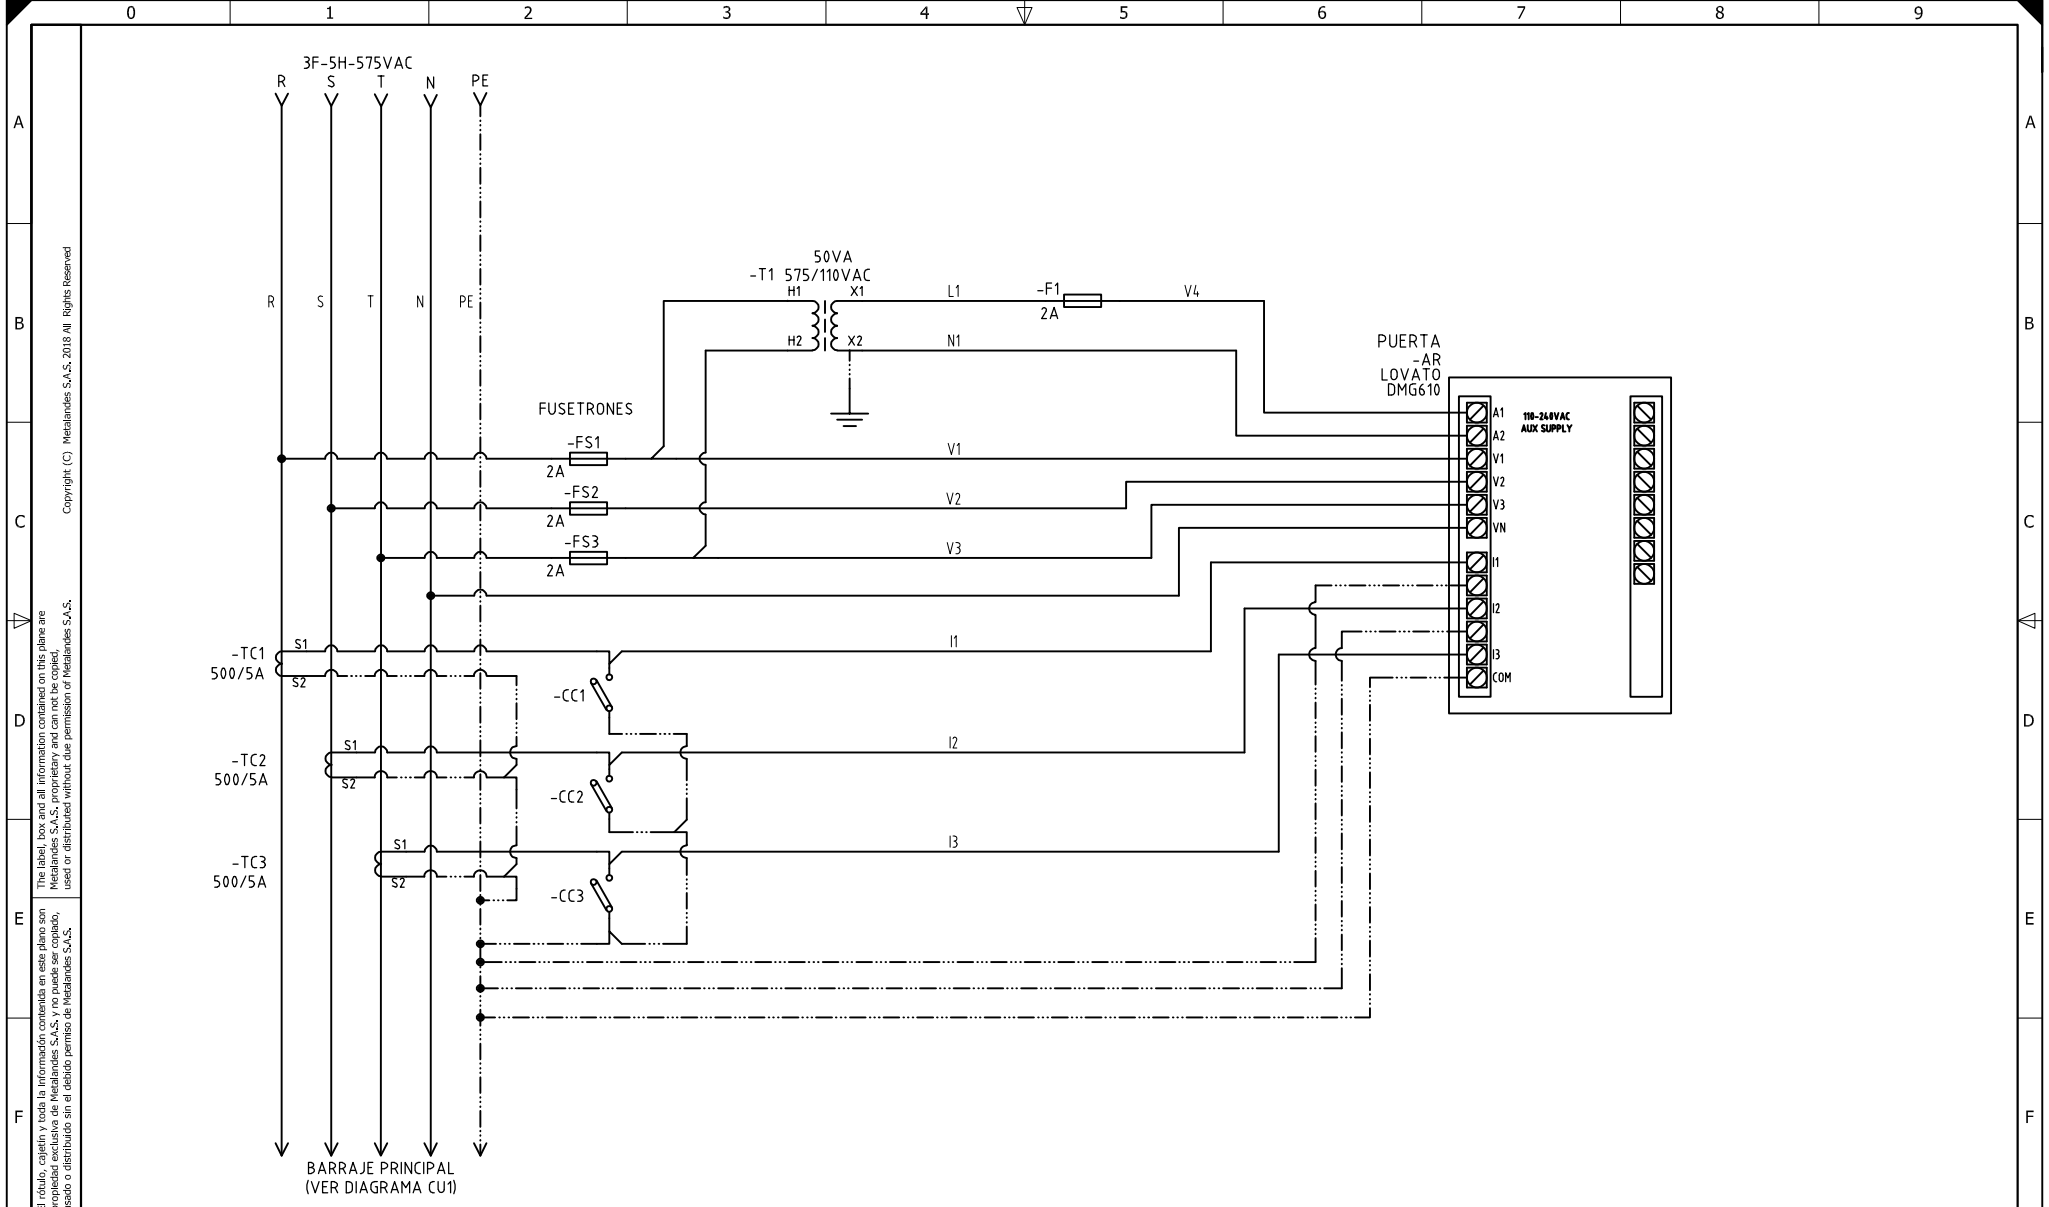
0 1 2 3 4 5 6 7 8 9

A B C D E F

3F-5H-575VAC
R S T N PE

R S T N PE

50VA
-T1 575/110VAC
H1 X1
H2 X2

L1 -F1 V4
2A
N1

PUERTA
-AR
LOVATO
DMG610

110-240VAC
AUX SUPPLY

A1
A2
V1
V2
V3
VN
I1
I2
I3
COM

FUSETRONES
-FS1
2A
V1
-FS2
2A
V2
-FS3
2A
V3

-TC1
500/5A
S1
S2
I1
-CC1

-TC2
500/5A
S1
S2
I2
-CC2

-TC3
500/5A
S1
S2
I3
-CC3

BARRAJE PRINCIPAL
(VER DIAGRAMA CU1)

Copyright (C) Metalandes S.A.S. 2018 All Rights Reserved

The label, box and all information contained on this plane are Metalandes S.A.S. proprietary and can not be copied, used or distributed without due permission of Metalandes S.A.S.

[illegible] rótulo, cajetín y toda la información contenida en este plano son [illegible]ropiedad exclusiva de Metalandes S.A.S. y no puede ser copiado, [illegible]sado o distribuido sin el debido permiso de Metalandes S.A.S.